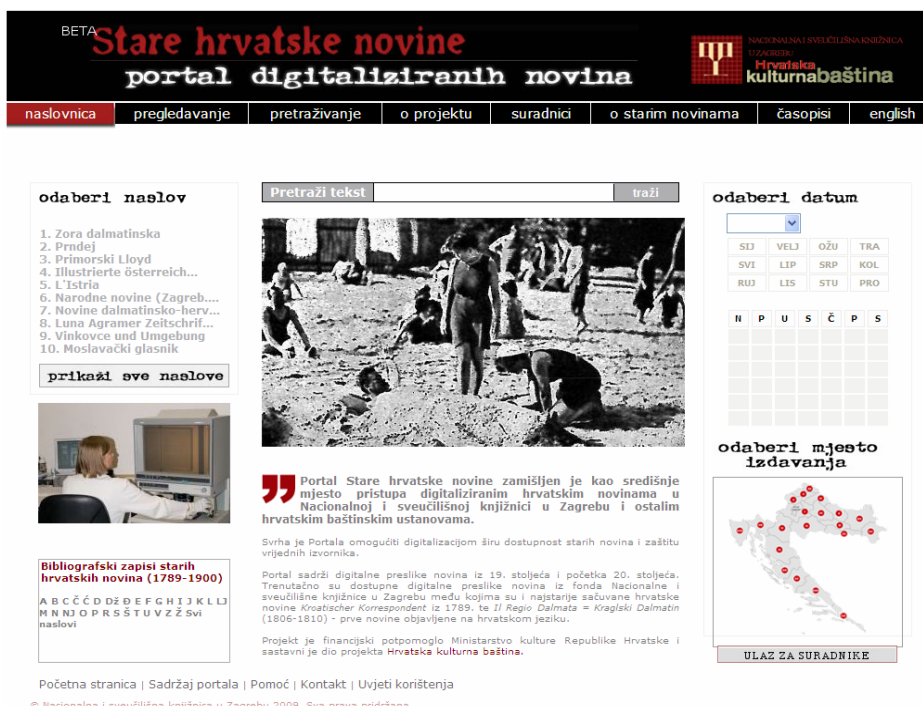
BETA
Stare hrvatske novine
portal digitaliziranih novina

NACIONALNA I SVEUČILIŠNA KNJIŽNICA U ZAGREBU
Hrvatska kulturna baština

naslovnica | pregledavanje | pretraživanje | o projektu | suradnici | o starim novinama | časopisi | english

odaberi naslov

1. Zora dalmatinska
2. Prndej
3. Primorski Lloyd
4. Illustrierte österreich...
5. L'Istria
6. Narodne novine (Zagreb....
7. Novine dalmatinsko-herv...
8. Luna Agramer Zeitschrif...
9. Vinkovce und Umgebung
10. Moslavački glasnik

prikaži sve naslove

Bibliografski zapisi starih hrvatskih novina (1789-1900)

A B C Č Ć D Đ E F G H I J K L LJ M N NJ O P R S Š T U V Z Ž Svi naslovi

Pretraži tekst
traži

Portal Stare hrvatske novine zamišljen je kao središnje mjesto pristupa digitaliziranim hrvatskim novinama u Nacionalnoj i sveučilišnoj knjižnici u Zagrebu i ostalim hrvatskim baštinskim ustanovama.

Svrha je Portala omogućiti digitalizacijom širu dostupnost starih novina i zaštitu vrijednih izvornika.

Portal sadrži digitalne preslike novina iz 19. stoljeća i početka 20. stoljeća. Trenutačno su dostupne digitalne preslike novina iz fonda Nacionalne i sveučilišne knjižnice u Zagrebu među kojima su i najstarije sačuvane hrvatske novine Kroatischer Korrespondent iz 1789. te Il Regio Dalmata = Kraglski Dalmatin (1806-1810) - prve novine objavljene na hrvatskom jeziku.

Projekt je financijski potpomogao Ministarstvo kulture Republike Hrvatske i sastavni je dio projekta Hrvatska kulturna baština.

odaberi datum

| SIJ | VELJ | OŽU | TRA |
|---|---|---|---|
| SVI | LIP | SRP | KOL |
| RUJ | LIS | STU | PRO |

| N | P | U | S | Č | P | S |
|---|---|---|---|---|---|---|

odaberi mjesto izdavanja

ULAZ ZA SURADNIKE

Početna stranica | Sadržaj portala | Pomoć | Kontakt | Uvjeti korištenja

© Nacionalna i sveučilišna knjižnica u Zagrebu 2009. Sva prava pridržana